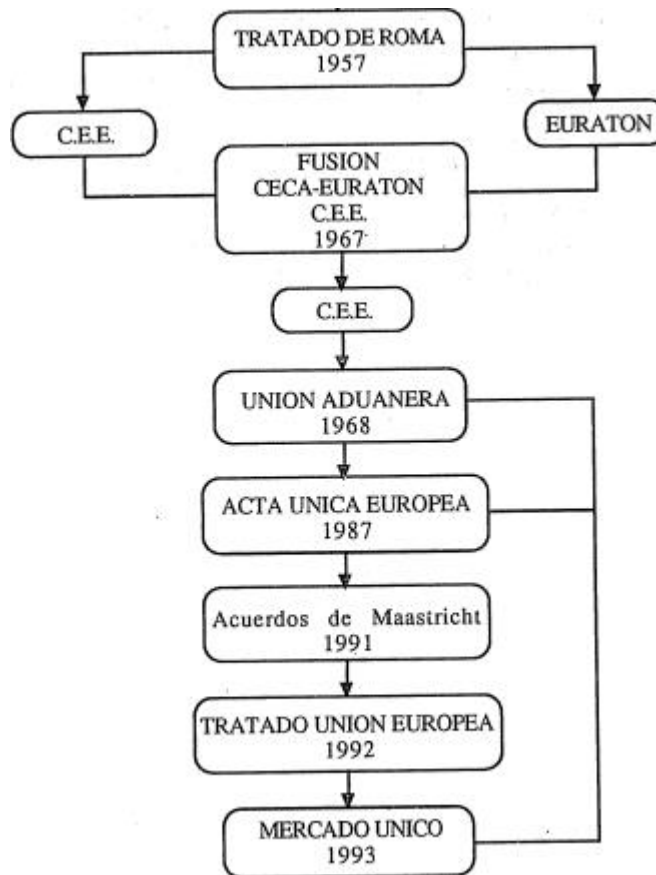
TRATADO DE ROMA
1957

C.E.E.

EURATON

FUSION
CECA-EURATON
C.E.E.
1967

C.E.E.

UNION ADUANERA
1968

ACTA UNICA EUROPEA
1987

Acuerdos de Maastricht
1991

TRATADO UNION EUROPEA
1992

MERCADO UNICO
1993